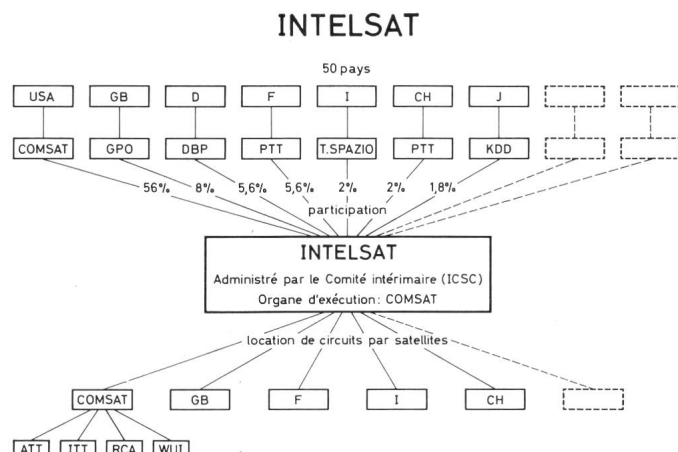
INTELSAT

50 pays

USA GB D F I CH J

COMSAT GPO DBP PTT T.SPAZIO PTT KDD

56% 8% 5,6% 5,6% 2% 2% 1,8%

participation

INTELSAT

Administré par le Comité intérimaire (ICSC)

Organe d'exécution: COMSAT

location de circuits par satellites

COMSAT GB F I CH

ATT ITT RCA WUI